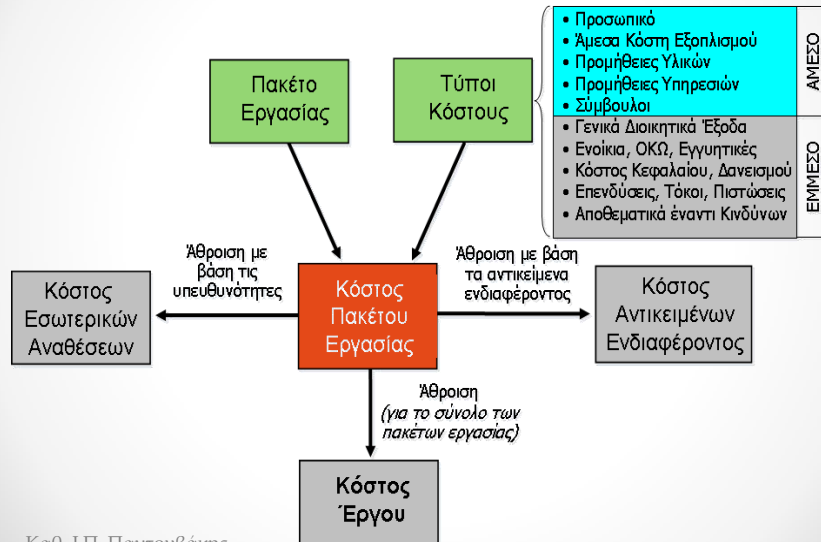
Πακέτο Εργασίας

Τύποι Κόστους

• Προσωπικό
• Άμεσα Κόστη Εξοπλισμού
• Προμήθειες Υλικών
• Προμήθειες Υπηρεσιών
• Σύμβουλοι

ΑΜΕΣΟ

• Γενικά Διοικητικά Έξοδα
• Ενοίκια, ΟΚΩ, Εγγυητικές
• Κόστος Κεφαλαίου, Δανεισμού
• Επενδύσεις, Τόκοι, Πιστώσεις
• Αποθεματικά έναντι Κινδύνων

ΕΜΜΕΣΟ

Άθροιση με βάση τις υπευθυνότητες

Κόστος Εσωτερικών Αναθέσεων

Κόστος Πακέτου Εργασίας

Άθροιση με βάση τα αντικείμενα ενδιαφέροντος

Κόστος Αντικειμένων Ενδιαφέροντος

Άθροιση (για το σύνολο των πακέτων εργασίας)

Κόστος Έργου

Καθ. Ι.Π. Παντουβάκης